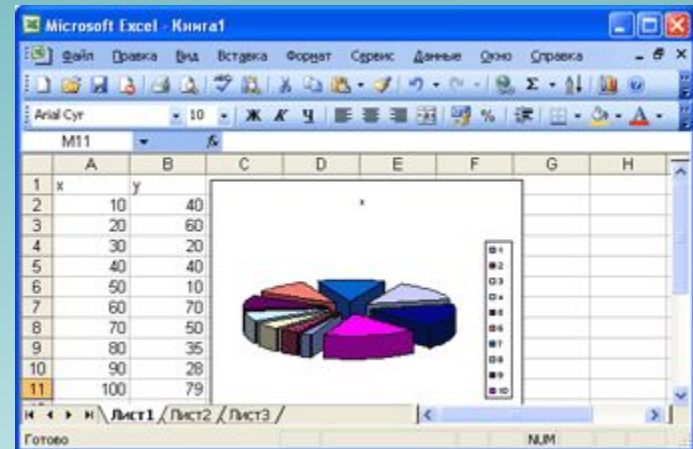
Microsoft Excel - Книга1

Файл Правка Вид Вставка Формат Сервис Данные Окно Справка

Arial Cyr 10 Ж К Ч %

M11 fx

|  | A | B | C | D | E | F | G | H |
|---|---|---|---|---|---|---|---|---|
| 1 | x | y |  |  |  |  |  |  |
| 2 | 10 | 40 |  |  |  |  |  |  |
| 3 | 20 | 60 |  |  |  |  |  |  |
| 4 | 30 | 20 |  |  |  |  |  |  |
| 5 | 40 | 40 |  |  |  |  |  |  |
| 6 | 50 | 10 |  |  |  |  |  |  |
| 7 | 60 | 70 |  |  |  |  |  |  |
| 8 | 70 | 50 |  |  |  |  |  |  |
| 9 | 80 | 35 |  |  |  |  |  |  |
| 10 | 90 | 28 |  |  |  |  |  |  |
| 11 | 100 | 79 |  |  |  |  |  |  |

x

1
2
3
4
5
6
7
8
9
10

Лист1 Лист2 Лист3

Готово NUM